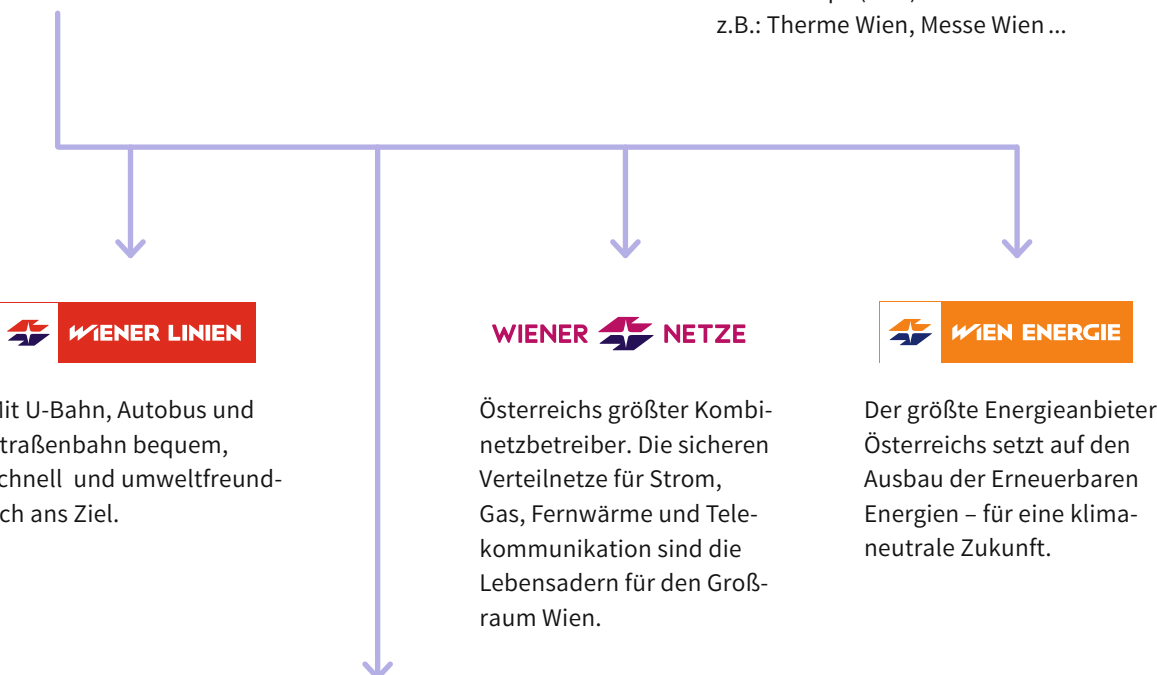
z.B.: Therme Wien, Messe Wien ...

WIENER LINIEN

lit U-Bahn, Autobus und traßenbahn bequem, chnell und umweltfreundch ans Ziel.

WIENER NETZE

Österreichs größter Kombinetzbetreiber. Die sicheren Verteilnetze für Strom, Gas, Fernwärme und Telekommunikation sind die Lebensadern für den Großraum Wien.

WIEN ENERGIE

Der größte Energieanbieter Österreichs setzt auf den Ausbau der Erneuerbaren Energien – für eine klimaneutrale Zukunft.